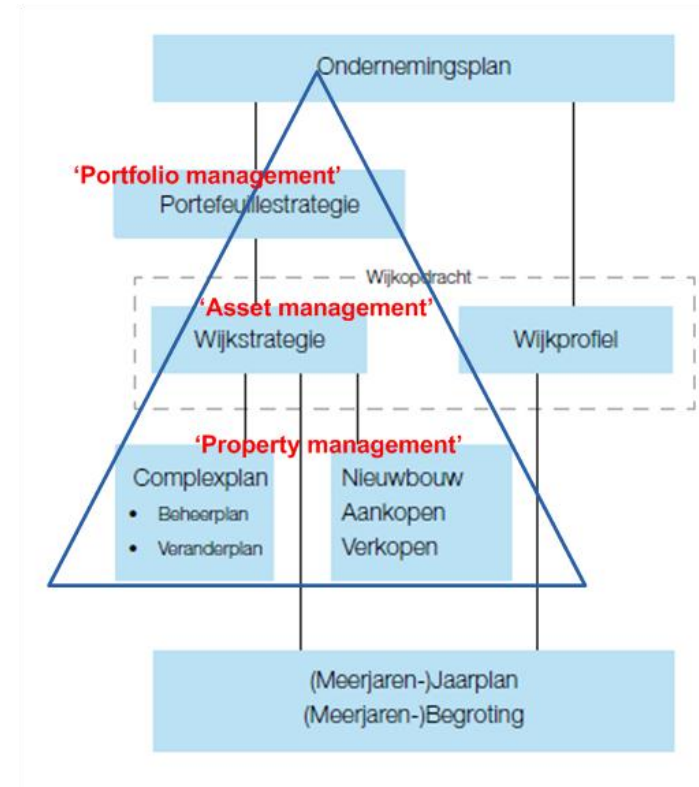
Ondernemingsplan

'Portfolio management'
Portefeuillestrategie

Wijkopdracht

'Asset management'
Wijkstrategie

Wijkprofiel

'Property management'

Complexplan
• Beheerplan
• Veranderplan

Nieuwbouw
Aankopen
Verkopen

(Meerjaren-)Jaarplan
(Meerjaren-)Begroting